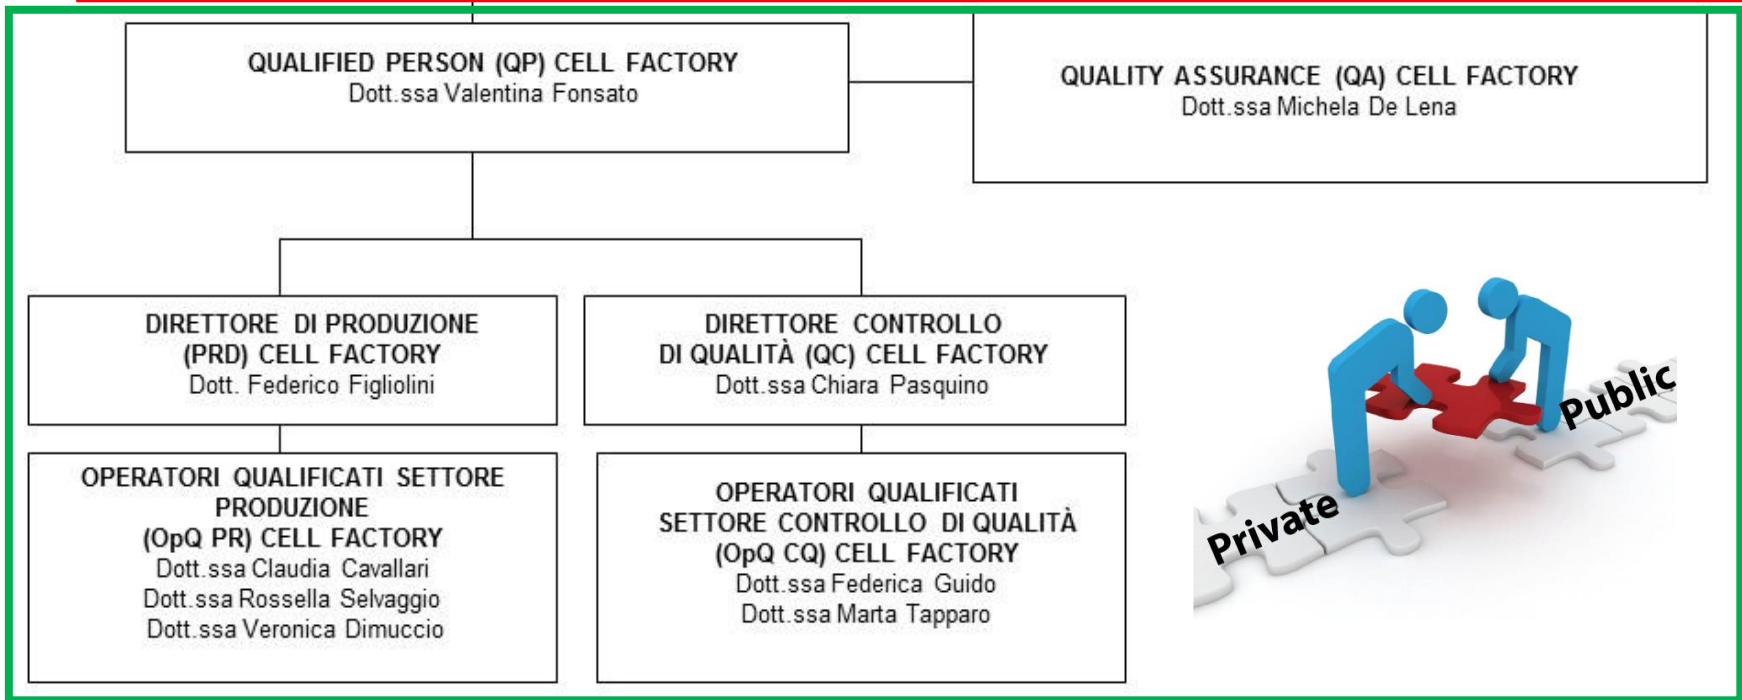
QUALIFIED PERSON (QP) CELL FACTORY
Dott.ssa Valentina Fonsato

QUALITY ASSURANCE (QA) CELL FACTORY
Dott.ssa Michela De Lena

DIRETTORE DI PRODUZIONE
(PRD) CELL FACTORY
Dott. Federico Figliolini

DIRETTORE CONTROLLO
DI QUALITÀ (QC) CELL FACTORY
Dott.ssa Chiara Pasquino

OPERATORI QUALIFICATI SETTORE
PRODUZIONE
(OpQ PR) CELL FACTORY
Dott.ssa Claudia Cavallari
Dott.ssa Rossella Selvaggio
Dott.ssa Veronica Dimuccio

OPERATORI QUALIFICATI
SETTORE CONTROLLO DI QUALITÀ
(OpQ CQ) CELL FACTORY
Dott.ssa Federica Guido
Dott.ssa Marta Tapparo

Public
Private